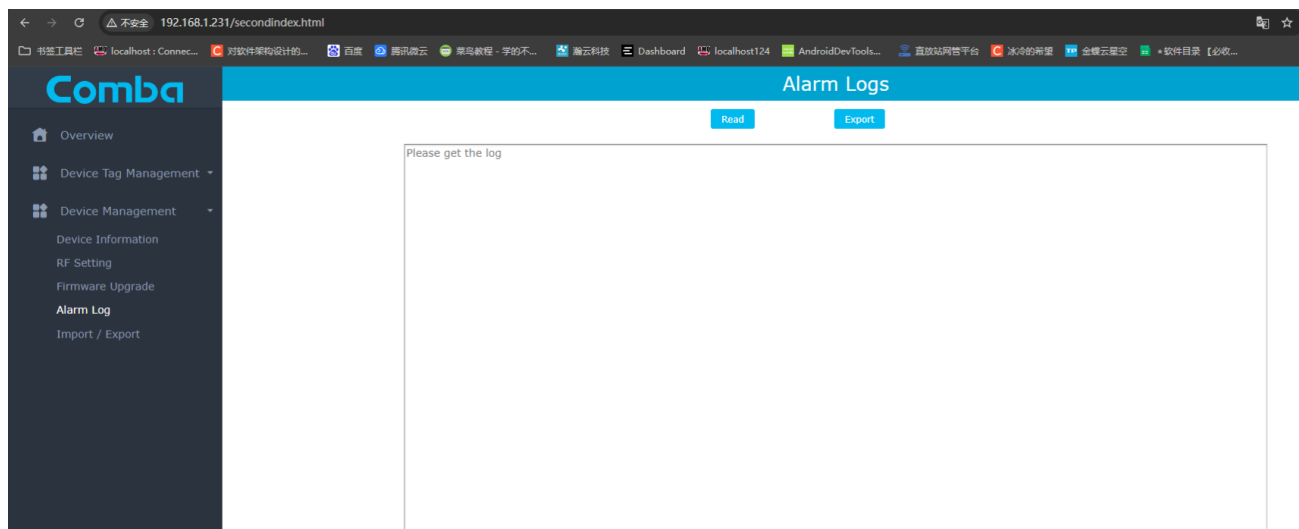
不安全 192.168.1.231/secondindex.html

书签工具栏 localhost : Connec... 对软件架构设计的... 百度 腾讯微云 菜鸟教程 - 学的不... 瀚云科技 Dashboard localhost124 AndroidDevTools... 直放站网管平台 冰冷的希望 金蝶云星空 • 软件目录【必收...

Comba

Overview

Device Tag Management

Device Management

Device Information

RF Setting

Firmware Upgrade

Alarm Log

Import / Export

Alarm Logs

Read

Export

Please get the log